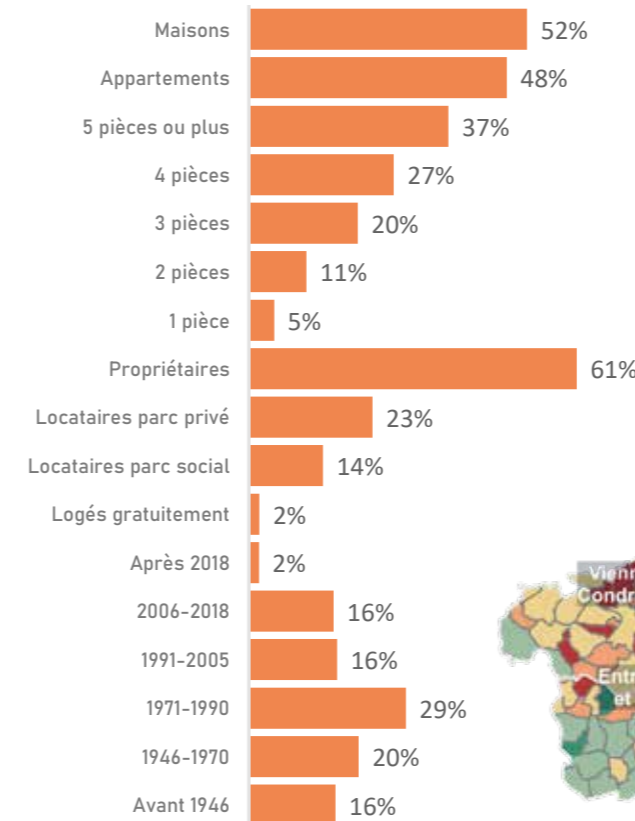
Maisons 52%
Appartements 48%
5 pièces ou plus 37%
4 pièces 27%
3 pièces 20%
2 pièces 11%
1 pièce 5%
Propriétaires 61%
Locataires parc privé 23%
Locataires parc social 14%
Logés gratuitement 2%
Après 2018 2%
2006-2018 16%
1991-2005 16%
1971-1990 29%
1946-1970 20%
Avant 1946 16%

Vienn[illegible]
Condri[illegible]
Entr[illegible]
et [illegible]